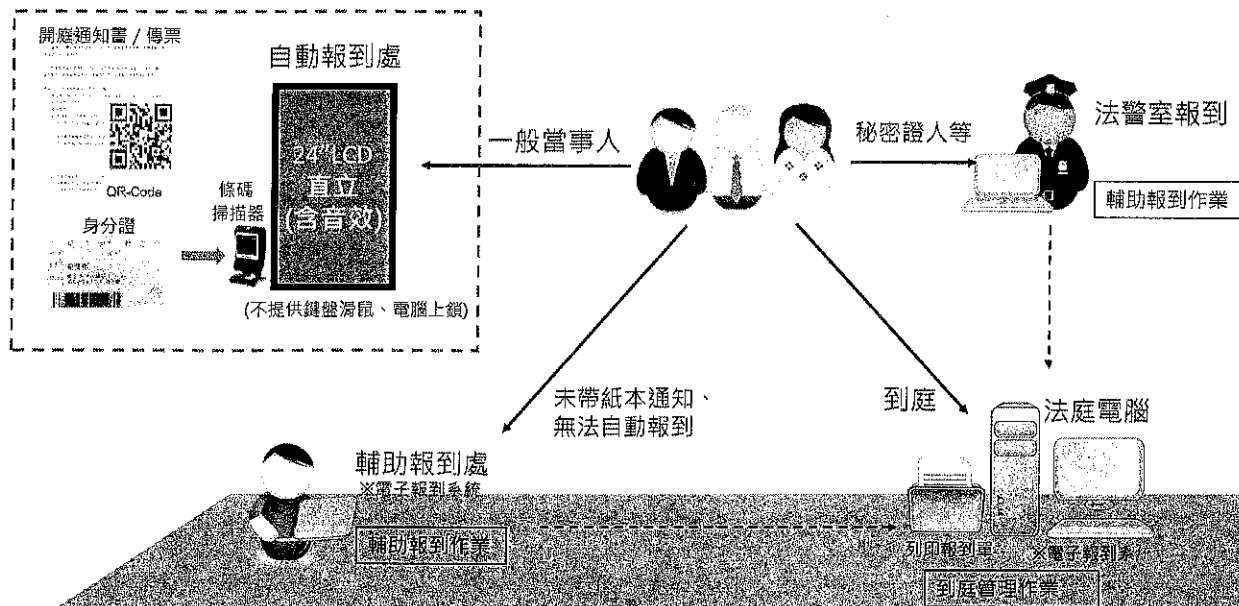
開庭通知書 / 傳票

QR-Code

身分證

條碼掃描器

自動報到處

24"LCD 直立 (含音效)

(不提供鍵盤滑鼠、電腦上鎖)

一般當事人

秘密證人等

法警室報到

輔助報到作業

未帶紙本通知、無法自動報到

到庭

法庭電腦

輔助報到處
※電子報到系統

輔助報到作業

列印報到單

※電子報到系

到庭管理作業